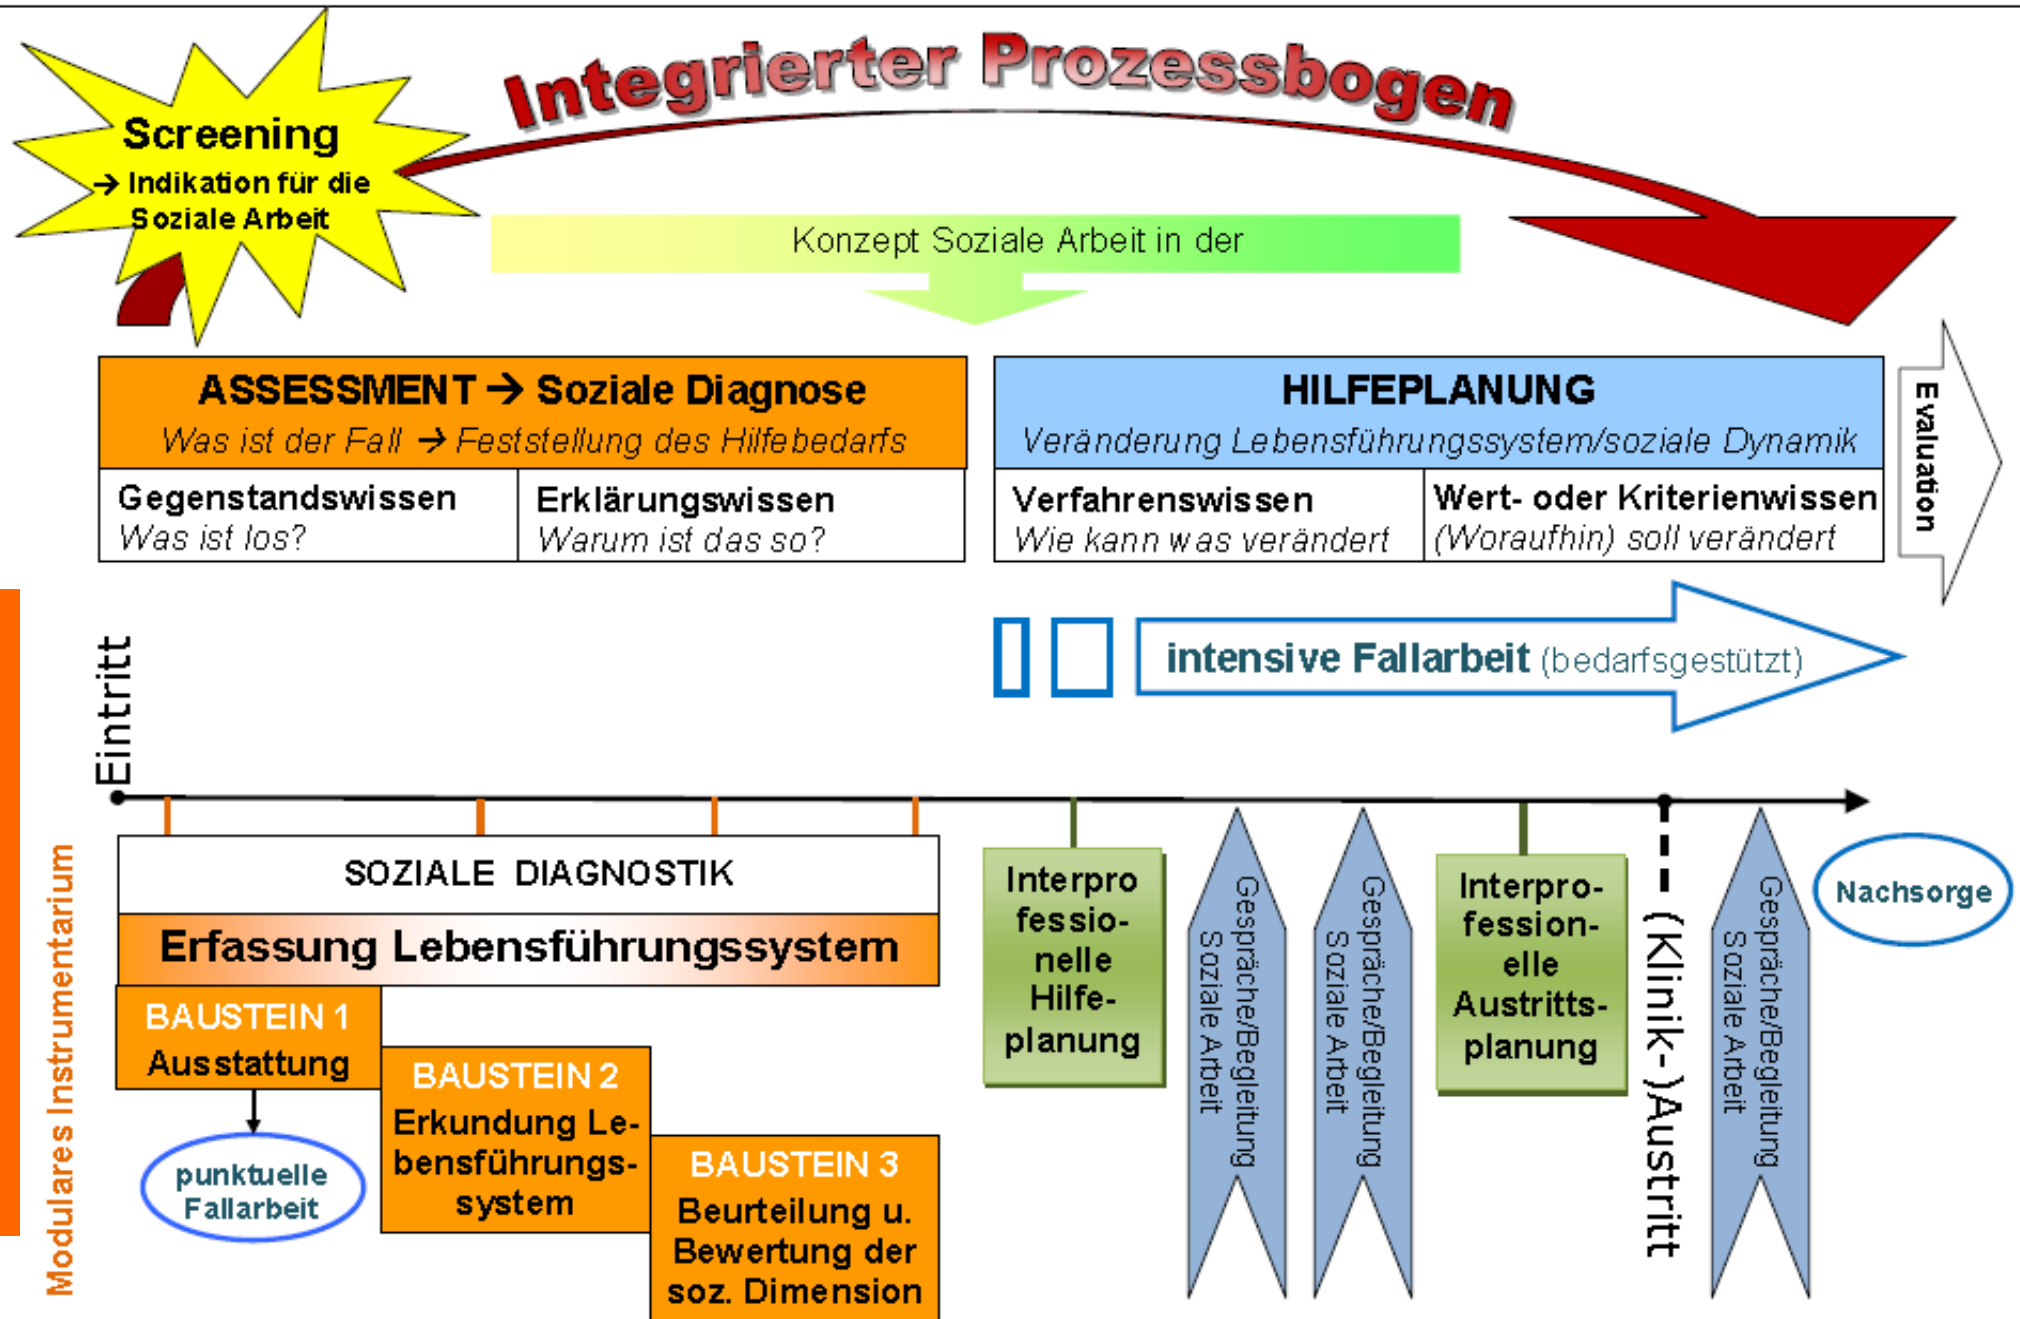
Screening
→ Indikation für die Soziale Arbeit

Integrierter Prozessbogen

Konzept Soziale Arbeit in der

ASSESSMENT → Soziale Diagnose
Was ist der Fall → Feststellung des Hilfebedarfs

| Gegenstandswissen *Was ist los?* | Erklärungswissen *Warum ist das so?* |
|---|---|

HILFEPLANUNG
Veränderung Lebensführungssystem/soziale Dynamik

| Verfahrenswissen *Wie kann was verändert* | Wert- oder Kriterienwissen *(Woraufhin) soll verändert* |
|---|---|

Evaluation

intensive Fallarbeit (bedarfsgestützt)

Eintritt

Modulares Instrumentarium

SOZIALE DIAGNOSTIK
Erfassung Lebensführungssystem

BAUSTEIN 1
Ausstattung

punktuelle Fallarbeit

BAUSTEIN 2
Erkundung Lebensführungssystem

BAUSTEIN 3
Beurteilung u. Bewertung der soz. Dimension

Interprofessionelle Hilfeplanung

Gespräche/Begleitung Soziale Arbeit

Gespräche/Begleitung Soziale Arbeit

Interprofessionelle Austrittsplanung

(Klinik-)Austritt

Gespräche/Begleitung Soziale Arbeit

Nachsorge